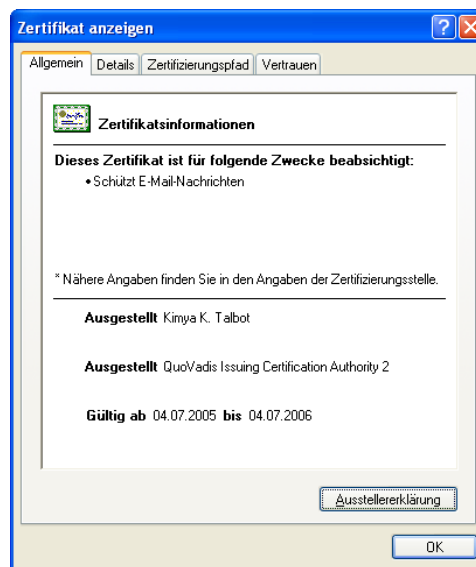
Zertifikat anzeigen

Allgemein | Details | Zertifizierungspfad | Vertrauen

Zertifikatsinformationen

Dieses Zertifikat ist für folgende Zwecke beabsichtigt:

• Schützt E-Mail-Nachrichten

* Nähere Angaben finden Sie in den Angaben der Zertifizierungsstelle.

Ausgestellt Kimya K. Talbot

Ausgestellt QuoVadis Issuing Certification Authority 2

Gültig ab 04.07.2005 bis 04.07.2006

Ausstellererklärung

OK